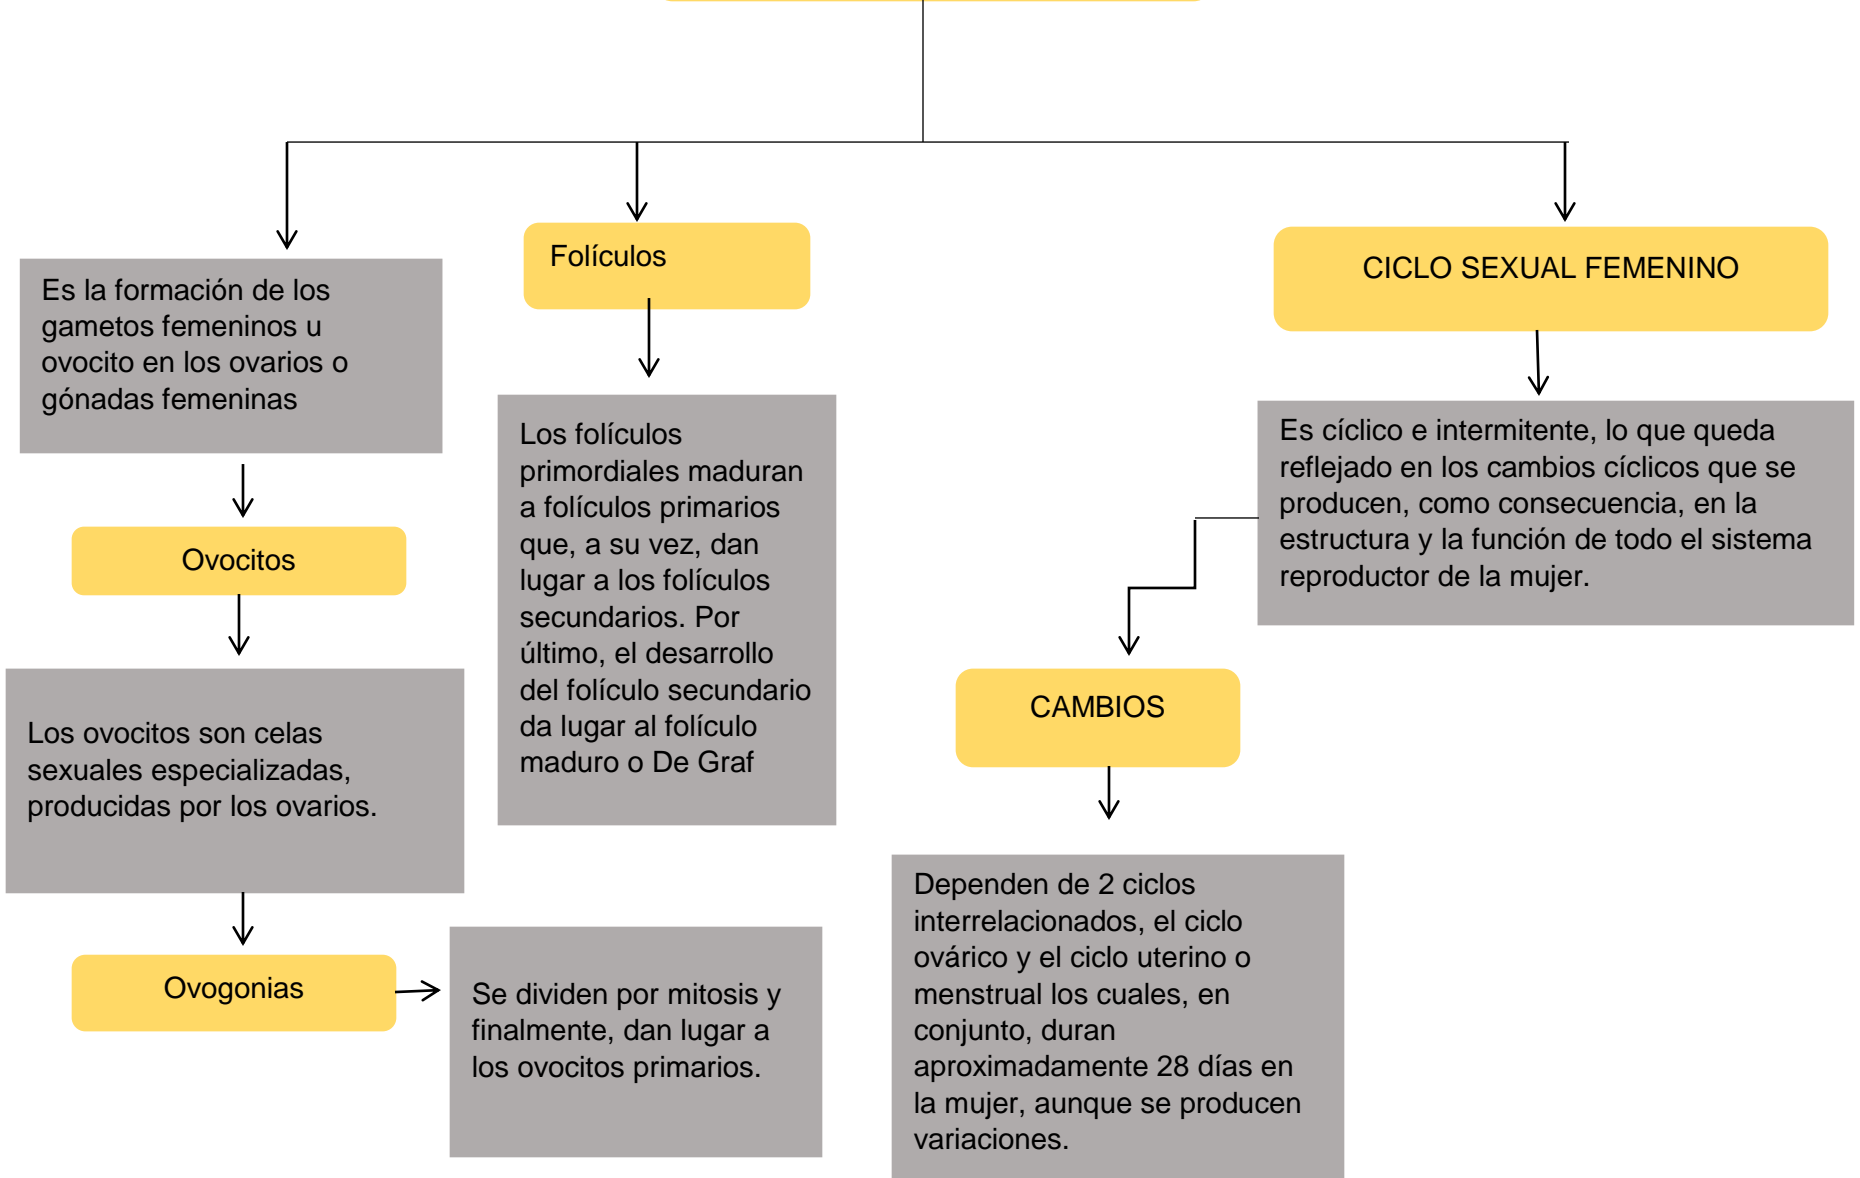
Es la formación de los gametos femeninos u ovocito en los ovarios o gónadas femeninas

Ovocitos

Los ovocitos son celas sexuales especializadas, producidas por los ovarios.

Ovogonias

Se dividen por mitosis y finalmente, dan lugar a los ovocitos primarios.

Folículos

Los folículos primordiales maduran a folículos primarios que, a su vez, dan lugar a los folículos secundarios. Por último, el desarrollo del folículo secundario da lugar al folículo maduro o De Graf

CICLO SEXUAL FEMENINO

Es cíclico e intermitente, lo que queda reflejado en los cambios cíclicos que se producen, como consecuencia, en la estructura y la función de todo el sistema reproductor de la mujer.

CAMBIOS

Dependen de 2 ciclos interrelacionados, el ciclo ovárico y el ciclo uterino o menstrual los cuales, en conjunto, duran aproximadamente 28 días en la mujer, aunque se producen variaciones.